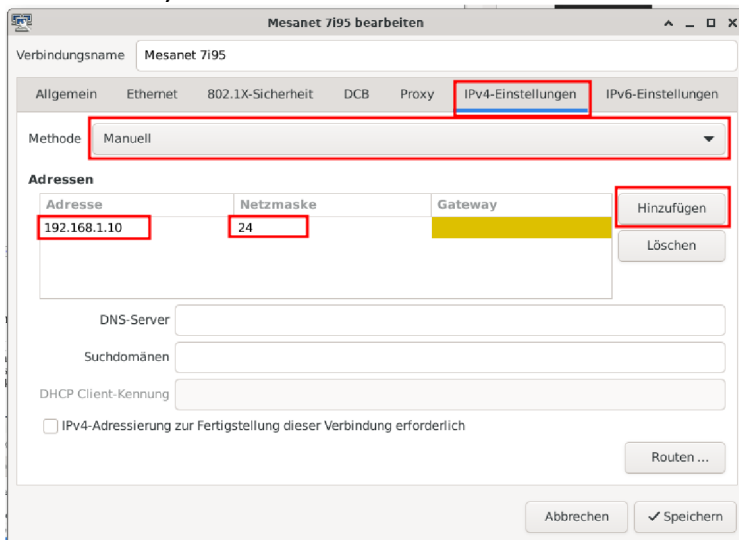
Mesanet 7i95 bearbeiten

Verbindungsname Mesanet 7i95

Allgemein Ethernet 802.1X-Sicherheit DCB Proxy IPv4-Einstellungen IPv6-Einstellungen

Methode Manuell

Adressen

| Adresse | Netzmaske | Gateway |
|---|---|---|
| 192.168.1.10 | 24 | |

Hinzufügen

Löschen

DNS-Server

Suchdomänen

DHCP Client-Kennung

IPv4-Adressierung zur Fertigstellung dieser Verbindung erforderlich

Routen ...

Abbrechen ✓ Speichern